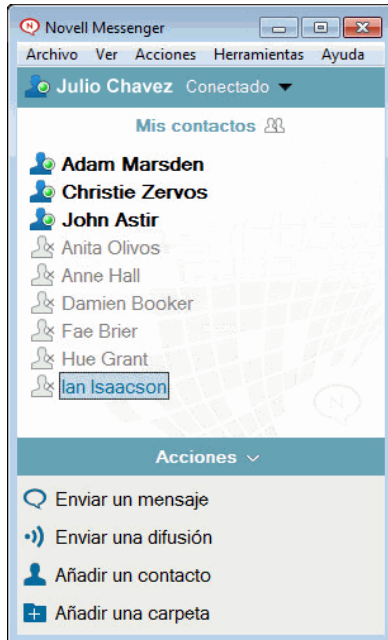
Novell Messenger

Archivo Ver Acciones Herramientas Ayuda

Julio Chavez Conectado

Mis contactos

Adam Marsden
Christie Zervos
John Astir
Anita Olivos
Anne Hall
Damien Booker
Fae Brier
Hue Grant
Ian Isaacson

Acciones

Enviar un mensaje
Enviar una difusión
Añadir un contacto
Añadir una carpeta